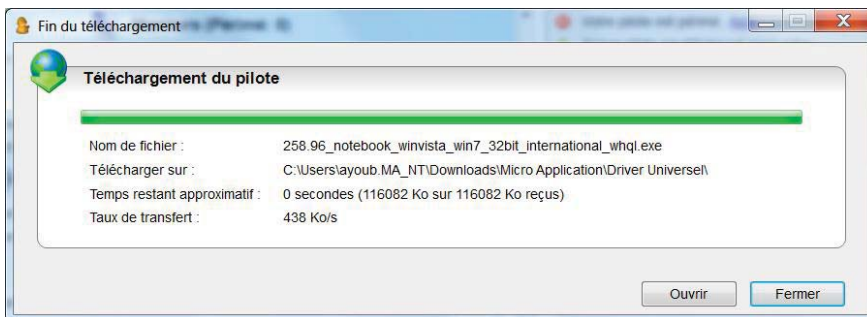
Fin du téléchargement

Téléchargement du pilote

| | |
|---|---|
| Nom de fichier : | 258.96_notebook_winvista_win7_32bit_international_whql.exe |
| Télécharger sur : | C:\Users\ayoub.MA_NT\Downloads\Micro Application\Driver Universel\ |
| Temps restant approximatif : | 0 secondes (116082 Ko sur 116082 Ko reçus) |
| Taux de transfert : | 438 Ko/s |

Ouvrir
Fermer